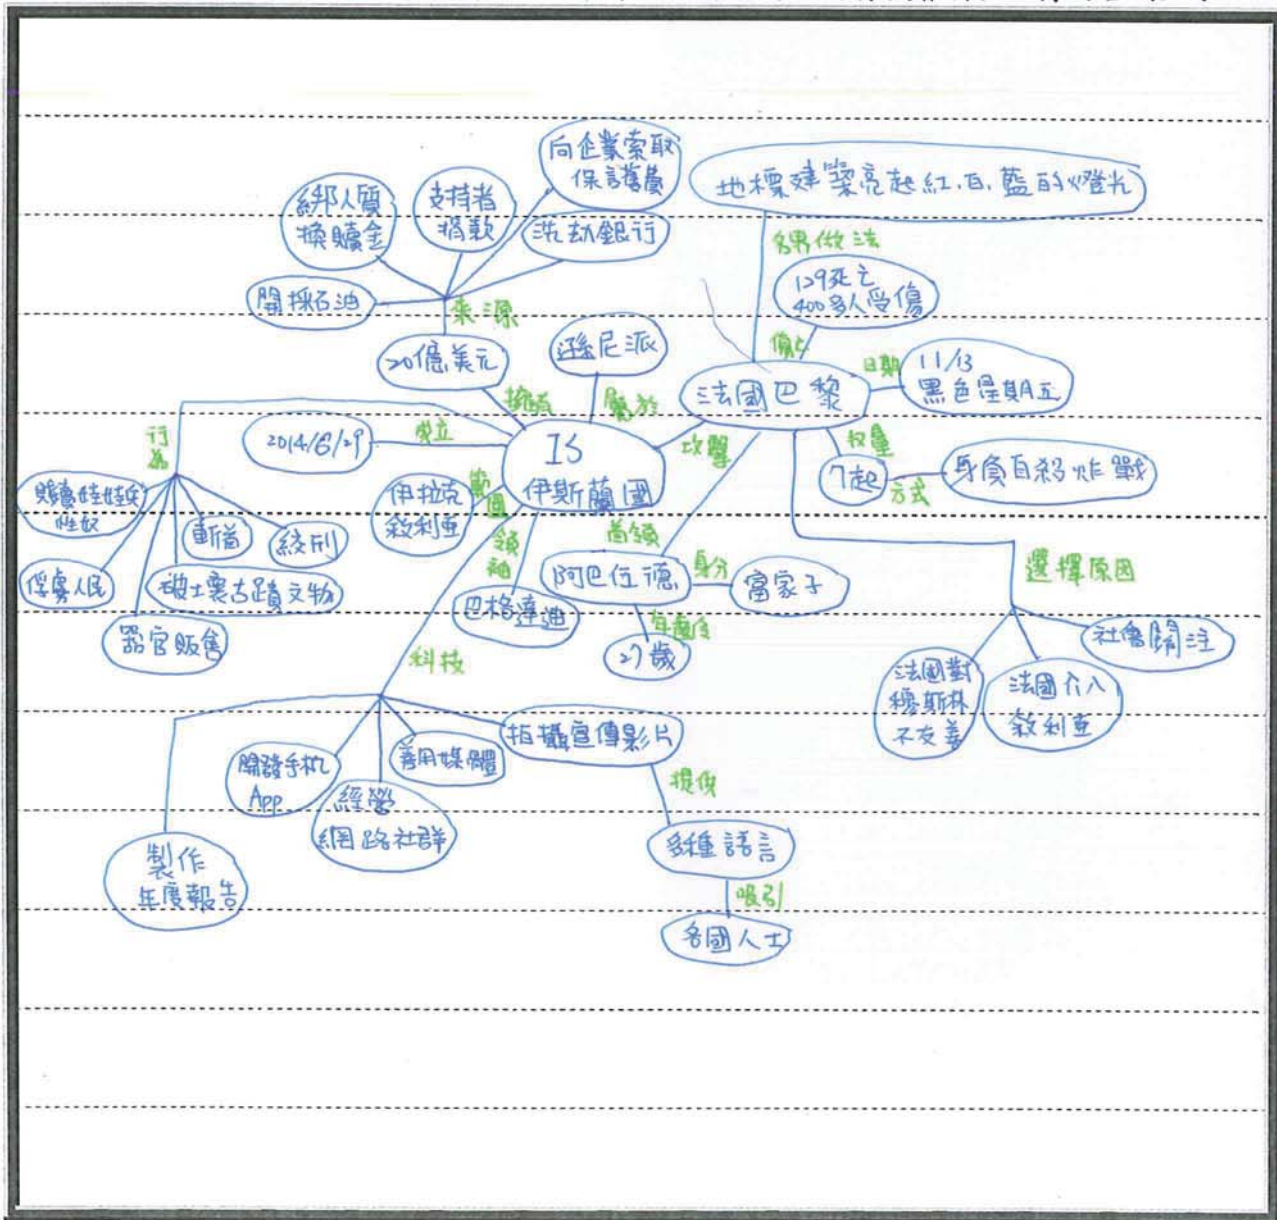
向企業索取保護費

地標建築亮起紅、白、藍的燈光

綁人質換贖金

支持者捐款

洗劫銀行

各界做法

開採石油

來源

129死亡 400多人受傷

20億美元

遜尼派

傷亡

日期

11/13 黑色星期五

擁有

屬於

法國巴黎

行為

2014/6/29

成立

IS 伊斯蘭國

攻擊

數量

7起

自殺炸彈

販賣女性奴

伊拉克敘利亞

範圍

方式

斬首

絞刑

領袖

首領

選擇原因

俘虜人民

破壞古蹟文物

阿巴伍德

身分

富家子

巴格達迪

社會關注

器官販售

年齡

27歲

法國對穆斯林不友善

科技

法國介入敘利亞

拍攝宣傳影片

開發手機App

善用媒體

提供

經營網路社群

製作年度報告

多種語言

吸引

各國人士